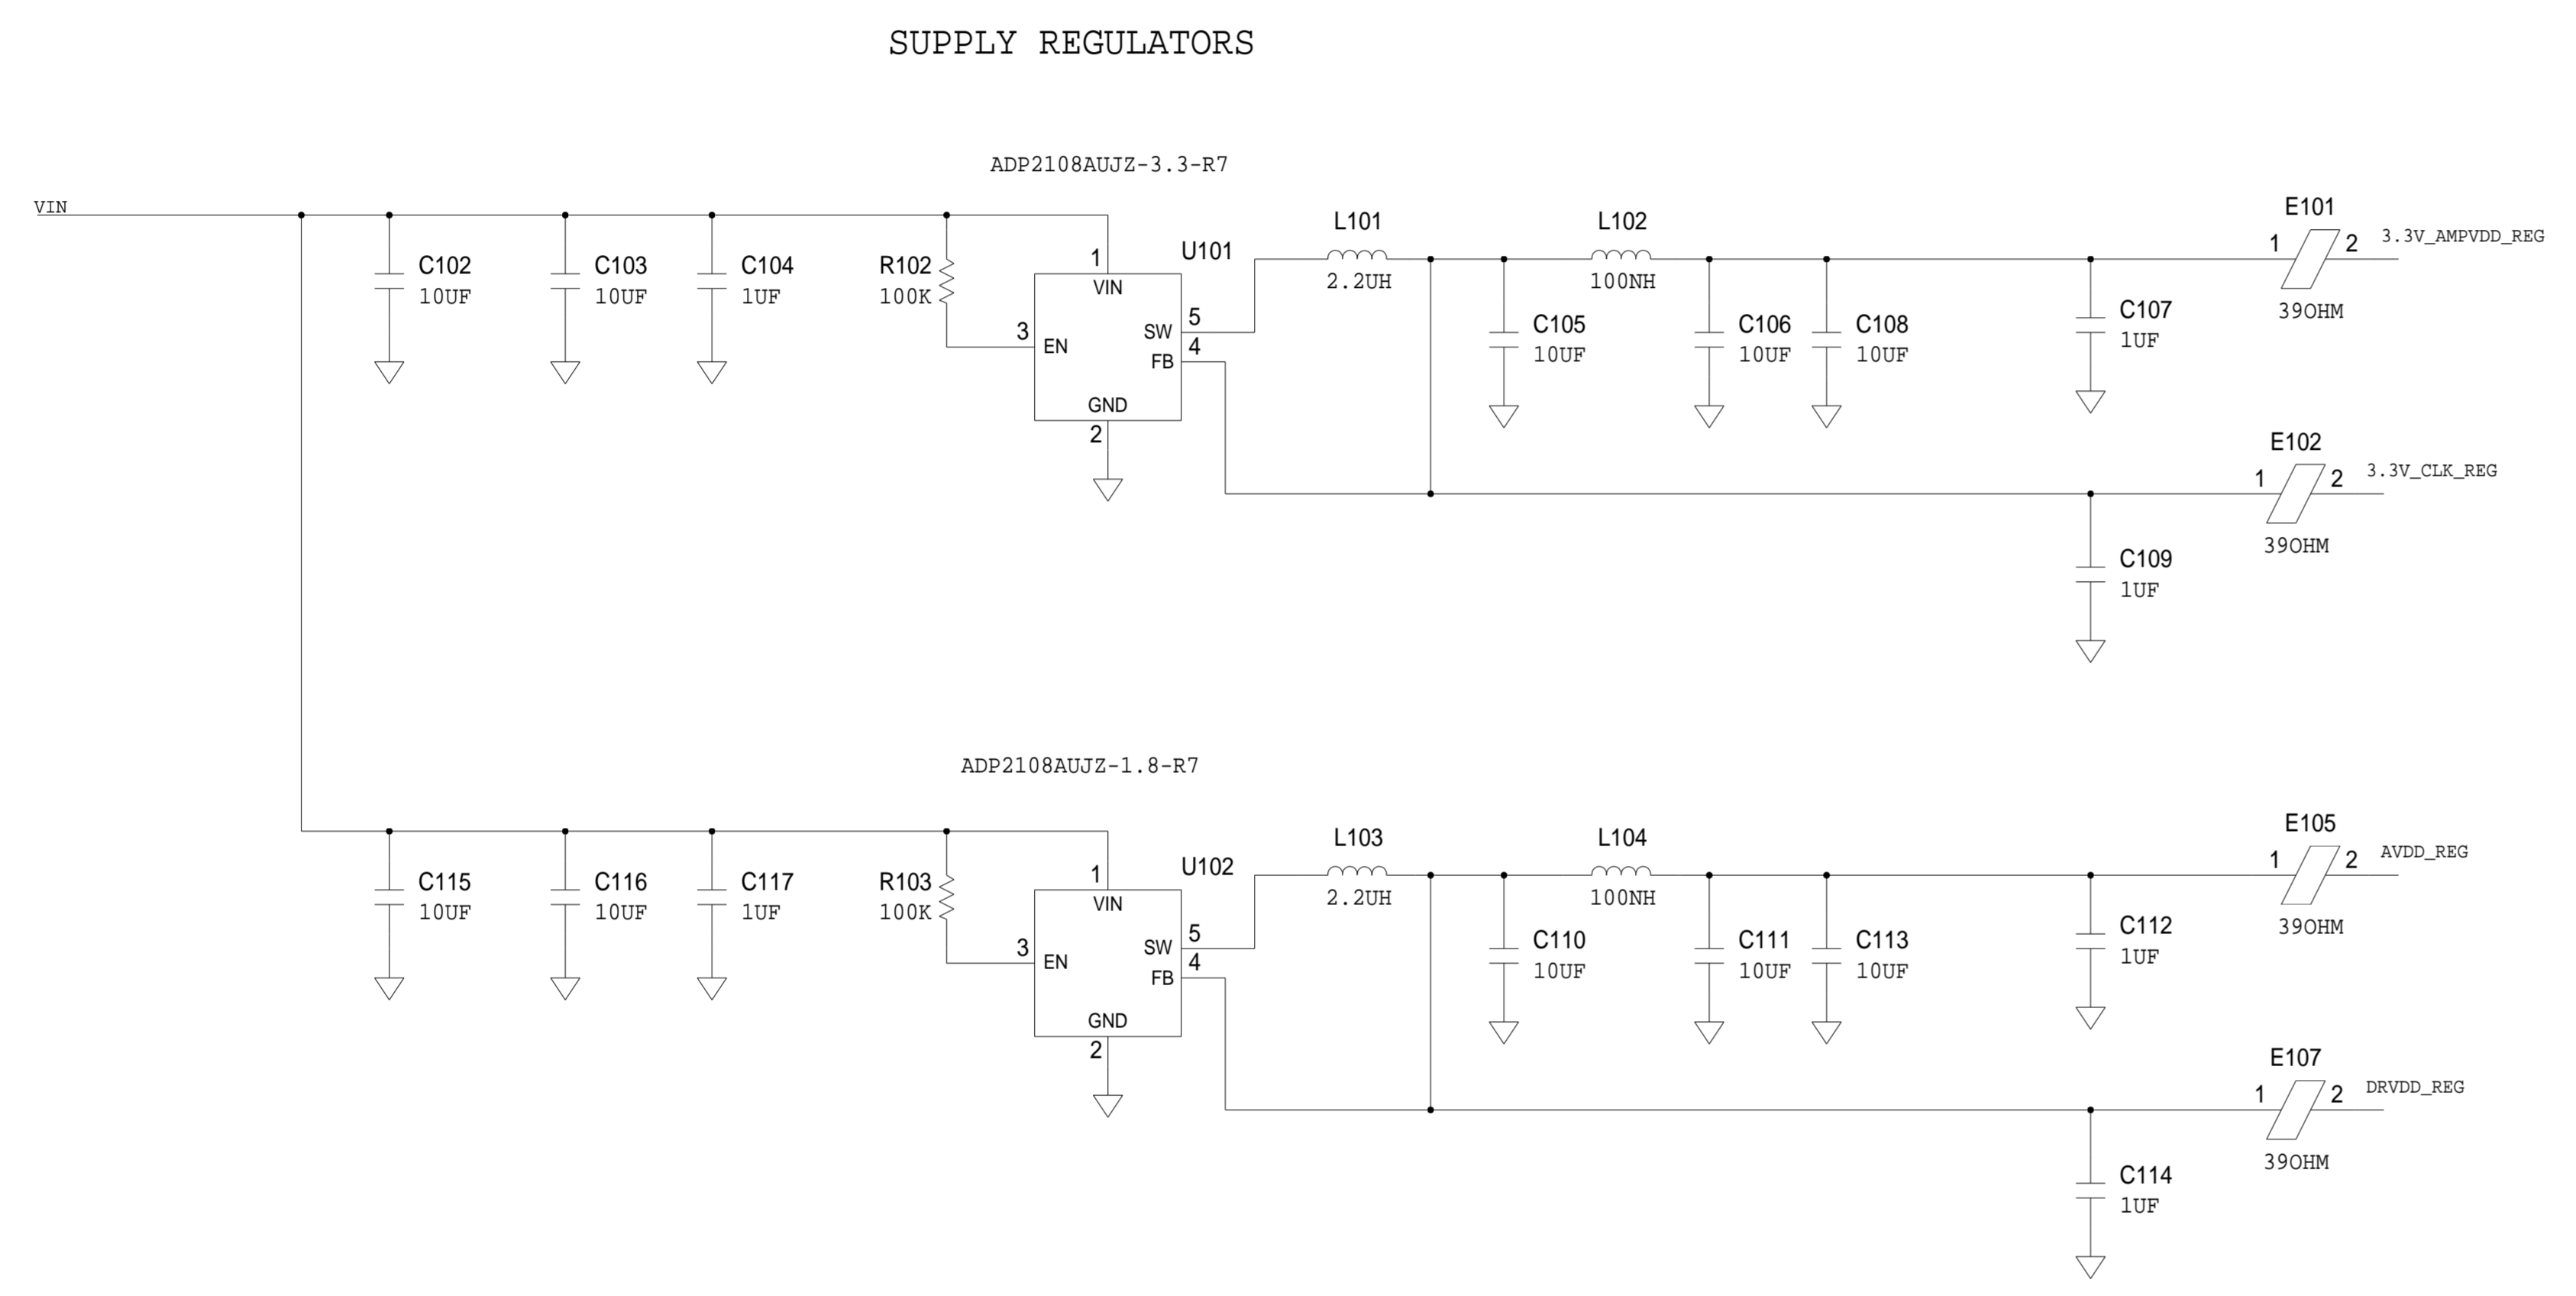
SUPPLY REGULATORS

ADP2108AUJZ-3.3-R7

VIN

C102
10UF

C103
10UF

C104
1UF

R102
100K

1
VIN
3
EN
SW
5
FB
4
GND
2

U101

L101
2.2UH

L102
100NH

C105
10UF

C106
10UF

C108
10UF

C107
1UF

E101
1 2
39OHM
3.3V_AMPVDD_REG

E102
1 2
39OHM
3.3V_CLK_REG

C109
1UF

ADP2108AUJZ-1.8-R7

C115
10UF

C116
10UF

C117
1UF

R103
100K

1
VIN
3
EN
SW
5
FB
4
GND
2

U102

L103
2.2UH

L104
100NH

C110
10UF

C111
10UF

C113
10UF

C112
1UF

E105
1 2
39OHM
AVDD_REG

E107
1 2
39OHM
DRVDD_REG

C114
1UF